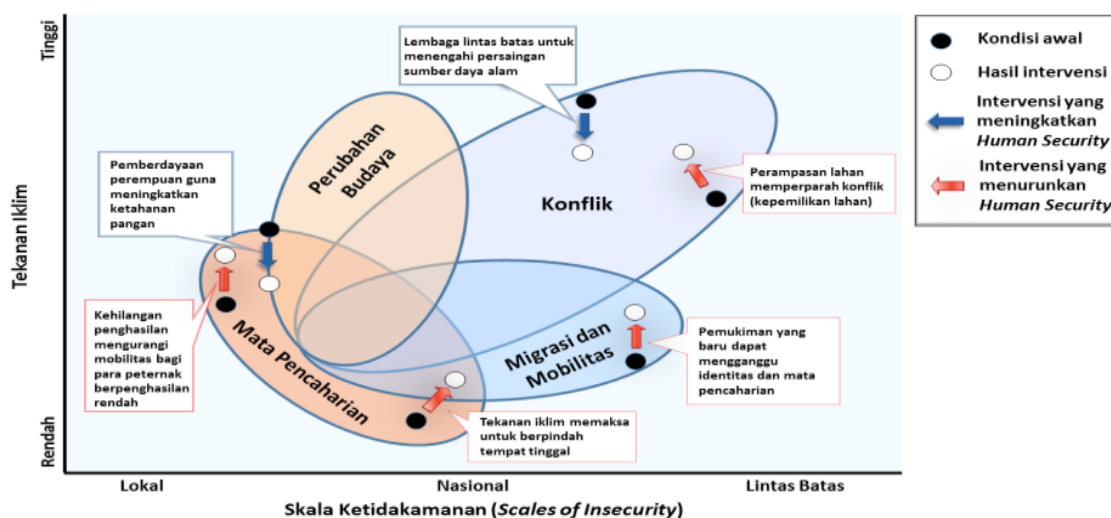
Tinggi
Tekanan Iklim
Rendah

Lembaga lintas batas untuk menengahi persaingan sumber daya alam

Perubahan Budaya

Konflik

Perampasan lahan memperparah konflik (kepemilikan lahan)

Pemberdayaan perempuan guna meningkatkan ketahanan pangan

Kehilangan penghasilan mengurangi mobilitas bagi para peternak berpenghasilan rendah

Mata Pencaharian

Migrasi dan Mobilitas

Pemukiman yang baru dapat mengganggu identitas dan mata pencaharian

Tekanan iklim memaksa untuk berpindah tempat tinggal

Lokal
Nasional
Lintas Batas
Skala Ketidakamanan (Scales of Insecurity)

Kondisi awal
Hasil intervensi
Intervensi yang meningkatkan Human Security
Intervensi yang menurunkan Human Security